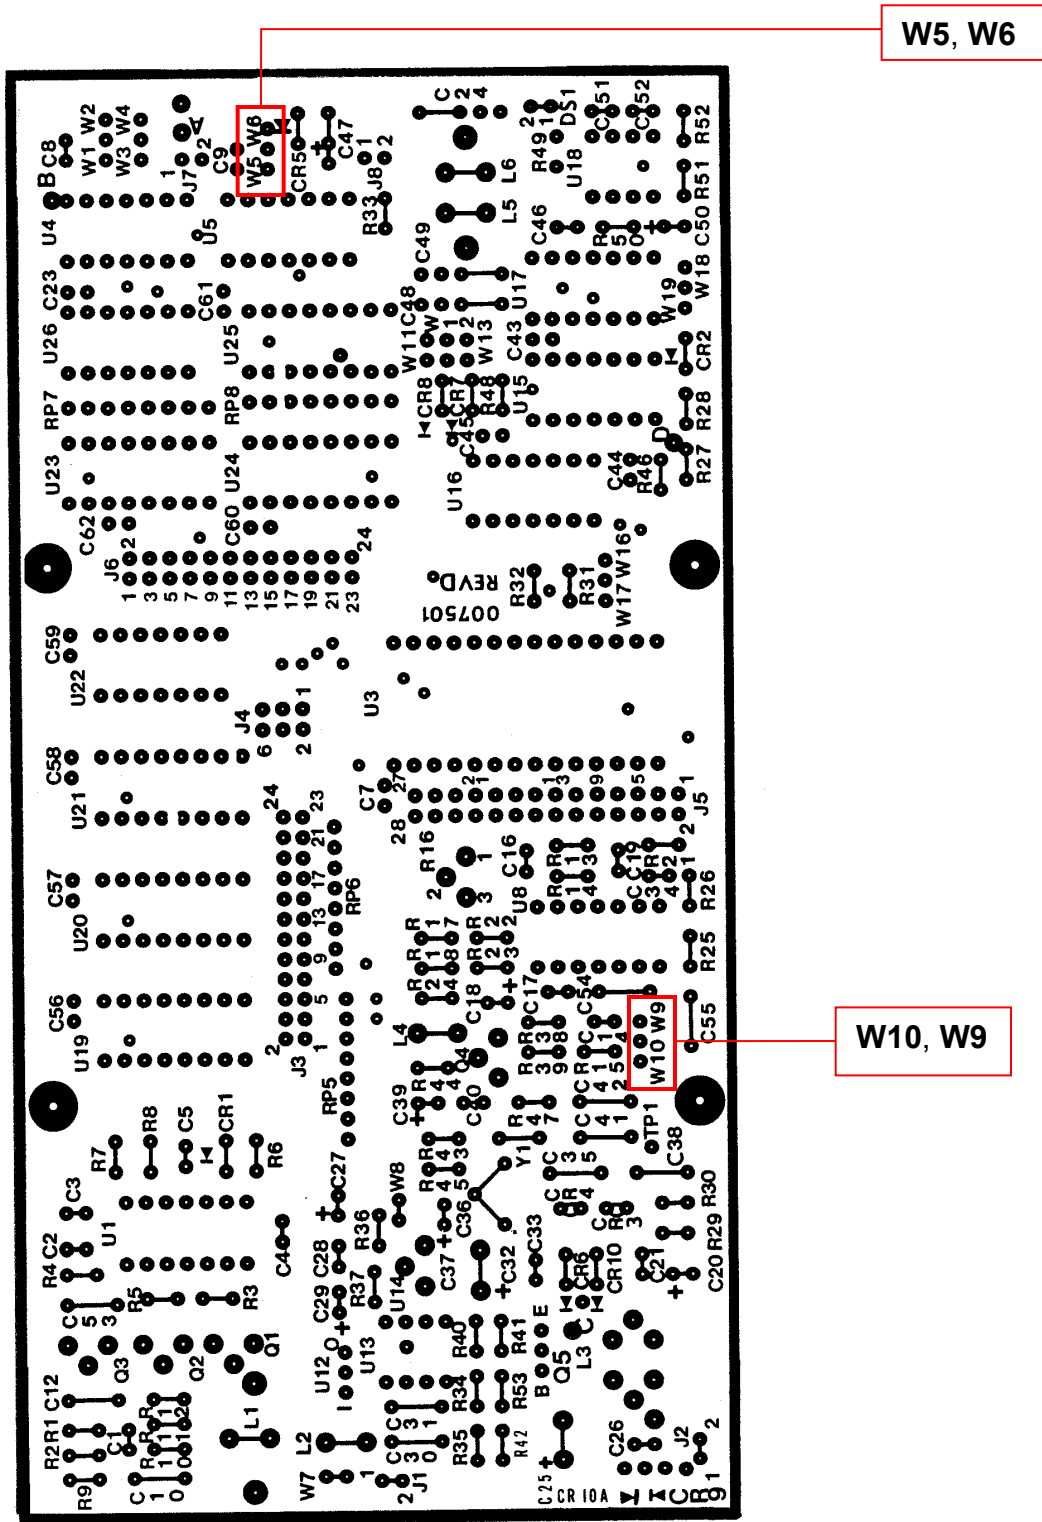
W5, W6

W10, W9

C8 W1 W2 W3 W4 J7 C9 W5 W6 CR5 C47 J8 R33 U4 U5 C23 C61 U26 U25 RP7 RP8 U23 U24 C62 C60 J6 C59 U22 J4 C58 U21 C57 U20 C56 U19 J3 RP5 RP6 U3 C7 J5 R16 C16 U8 R26 R25 C55 L4 C18 C17 C54 C39 C40 TP1 C38 Y1 R7 R8 C5 CR1 R6 C3 U1 C27 W8 R36 C36 C33 R30 R29 C20 C4 C28 C2 R4 R5 R3 C29 R37 U14 C37 C32 CR6 CR10 C21 Q1 Q2 Q3 U12 U13 R40 R41 Q5 L3 C12 R1 R2 L1 L2 R34 R53 R35 R42 C26 J2 R9 W7 J1 C25 CR10A CR9 C49 L6 L5 C46 C50 R51 R52 C51 C52 DS1 R49 U18 W18 W19 U17 C48 W11 W13 C43 CR2 CR8 CR7 R48 U15 C45 R28 R27 R46 C44 U16 W16 W17 R31 R32 REV D 00750I